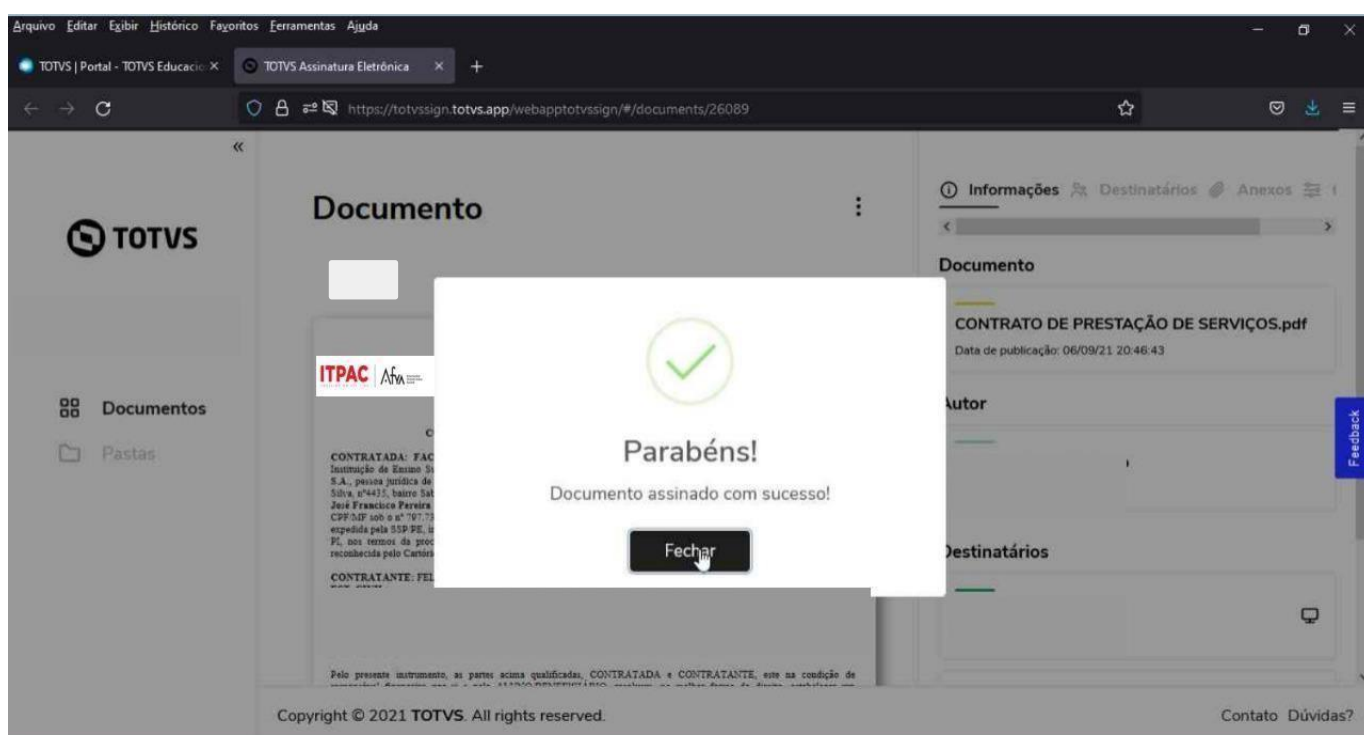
Arquivo Editar Exibir Histórico Favoritos Ferramentas Ajuda

TOTVS | Portal - TOTVS Educacio ×
TOTVS Assinatura Eletrônica ×
+

https://totvssign.totvs.app/webapptotvssign/#/documents/26089

«

TOTVS

Documentos
Pastas

Documento

ITPAC Afya

C

CONTRATADA: FAC
Instituição de Ensino S
S.A., pessoa jurídica de
Silva, nº4435, bairro Sal
José Francisco Pereira
CPF/MF sob o nº 797.7
expedida pela SSP/PE,
PI, nos termos da proc
reconhecida pelo Cartóri

CONTRATANTE: FEL

Pelo presente instrumento, as partes acima qualificadas, CONTRATADA e CONTRATANTE, este na condição de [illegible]

Parabéns!

Documento assinado com sucesso!

Fechar

Informações Destinatários Anexos

Documento

CONTRATO DE PRESTAÇÃO DE SERVIÇOS.pdf
Data de publicação: 06/09/21 20:46:43

Autor

Destinatários

Feedback

Copyright © 2021 TOTVS. All rights reserved.

Contato Dúvidas?